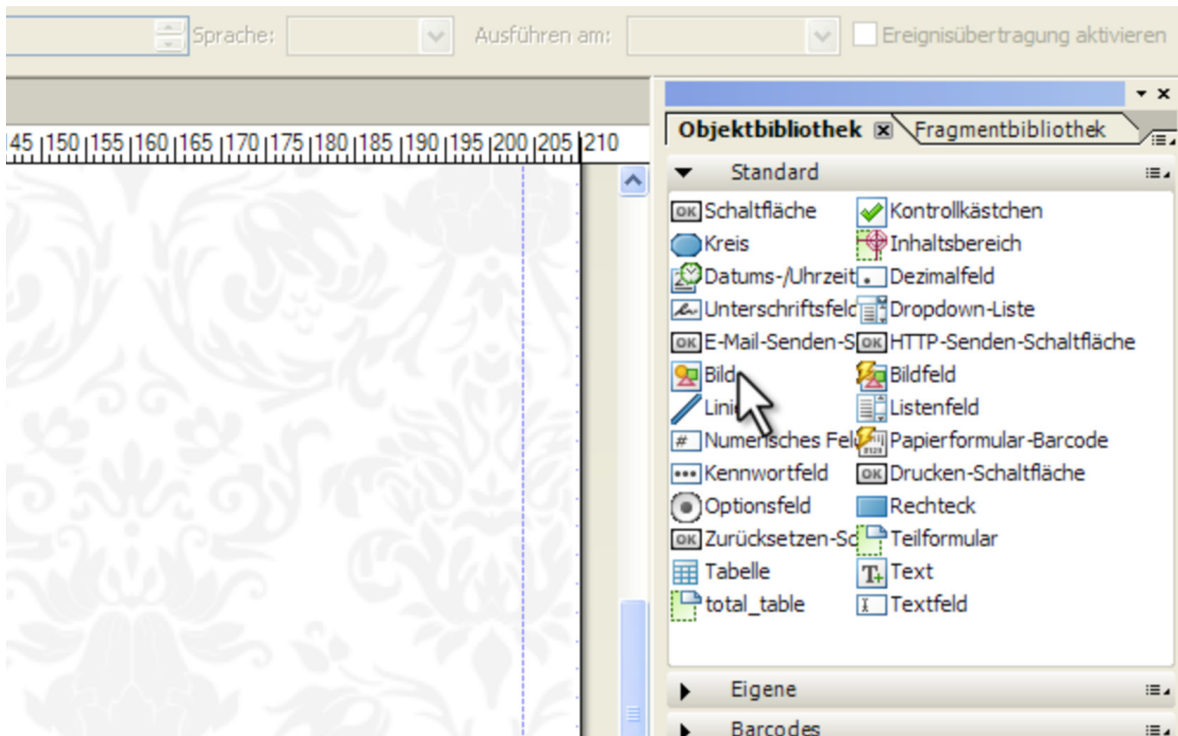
Sprache: Ausführen am: Ereignisübertragung aktivieren

45 150 155 160 165 170 175 180 185 190 195 200 205 210

Objektbibliothek Fragmentbibliothek

Standard

Schaltfläche
Kontrollkästchen
Kreis
Inhaltsbereich
Datums-/Uhrzeit
Dezimalfeld
Unterschriftsfelc
Dropdown-Liste
E-Mail-Senden-S
HTTP-Senden-Schaltfläche
Bild
Bildfeld
Lini
Listenfeld
Numerisches Fel
Papierformular-Barcode
Kennwortfeld
Drucken-Schaltfläche
Optionsfeld
Rechteck
Zurücksetzen-Sc
Teilformular
Tabelle
Text
total_table
Textfeld

Eigene

Barcodes